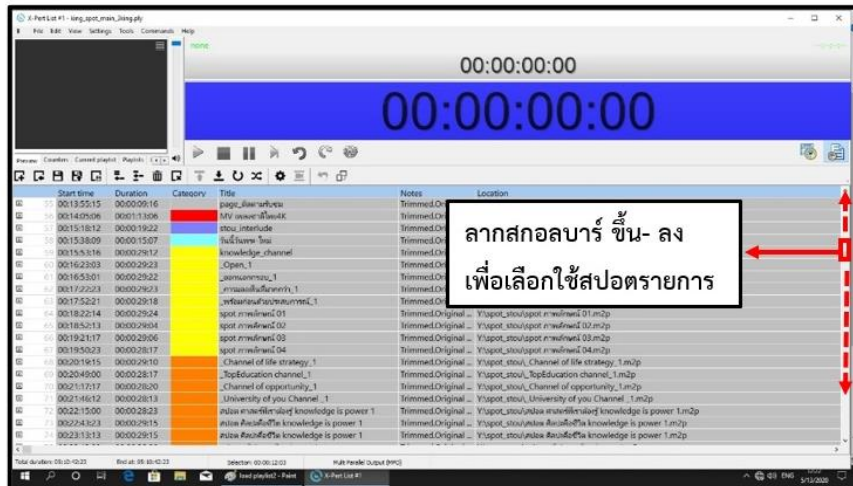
X-Pert List #1 - long_spot_main_3king.ply
File Edit View Settings Tools Commands Help
none
00:00:00:00
00:00:00:00
Preview Counters Current playlist Playlists

| | Start time | Duration | Category | Title | Notes | Location |
|---|---|---|---|---|---|---|
| 55 | 00:13:55:15 | 00:00:09:16 | | page_อัตลาคกับชุม | Trimmed.Or | |
| 56 | 00:14:05:06 | 00:01:13:06 | | MV เพลงชาติไทย4K | Trimmed.Or | |
| 57 | 00:15:18:12 | 00:00:19:22 | | stou_interlude | Trimmed.Or | |
| 58 | 00:15:38:09 | 00:00:15:07 | | วันนี้วันพระ ใหม่ | Trimmed.Or | |
| 59 | 00:15:53:16 | 00:00:29:12 | | knowledge_channel | Trimmed.Or | |
| 60 | 00:16:23:03 | 00:00:29:22 | | _Open_1 | Trimmed.Or | |
| 61 | 00:16:53:01 | 00:00:29:22 | | _ผลหนดการณ_1 | Trimmed.Or | |
| 62 | 00:17:22:23 | 00:00:29:23 | | _การแลงเพื่อการกำ_1 | Trimmed.Or | |
| 63 | 00:17:52:21 | 00:00:29:18 | | _พร้อมก่อนสำรบประสบการณ์_1 | Trimmed.Or | |
| 64 | 00:18:22:14 | 00:00:29:24 | | spot ภาษาอังกฤษ 01 | Trimmed.Original ... | Y:\spot_stou\spot ภาษาอังกฤษ 01.m2p |
| 65 | 00:18:52:13 | 00:00:29:04 | | spot ภาษาอังกฤษ 02 | Trimmed.Original ... | Y:\spot_stou\spot ภาษาอังกฤษ 02.m2p |
| 66 | 00:19:21:17 | 00:00:29:06 | | spot ภาษาอังกฤษ 03 | Trimmed.Original ... | Y:\spot_stou\spot ภาษาอังกฤษ 03.m2p |
| 67 | 00:19:50:23 | 00:00:28:17 | | spot ภาษาอังกฤษ 04 | Trimmed.Original ... | Y:\spot_stou\spot ภาษาอังกฤษ 04.m2p |
| 68 | 00:20:19:15 | 00:00:29:10 | | _Channel of life strategy_1 | Trimmed.Original ... | Y:\spot_stou\_Channel of life strategy_1.m2p |
| 69 | 00:20:49:00 | 00:00:28:17 | | _TopEducation channel_1 | Trimmed.Original ... | Y:\spot_stou\_TopEducation channel_1.m2p |
| 70 | 00:21:17:17 | 00:00:28:20 | | _Channel of opportunity_1 | Trimmed.Original ... | Y:\spot_stou\_Channel of opportunity_1.m2p |
| 71 | 00:21:46:12 | 00:00:28:13 | | _University of you Channel _1 | Trimmed.Original ... | Y:\spot_stou\_University of you Channel _1.m2p |
| 72 | 00:22:15:00 | 00:00:28:23 | | สปอต ศาสตร์ที่ศาสตร์อยู่ knowledge is power 1 | Trimmed.Original ... | Y:\spot_stou\สปอต ศาสตร์ที่ศาสตร์อยู่ knowledge is power 1.m2p |
| 73 | 00:22:43:23 | 00:00:29:15 | | สปอต คิดเหลือชีวิต knowledge is power 1 | Trimmed.Original ... | Y:\spot_stou\สปอต คิดเหลือชีวิต knowledge is power 1.m2p |
| 74 | 00:23:13:13 | 00:00:29:15 | | สปอต คิดเหลือชีวิต knowledge is power 1 | Trimmed.Original ... | Y:\spot_stou\สปอต คิดเหลือชีวิต knowledge is power 1.m2p |

ลากสกอลบาร์ ขึ้น- ลง
เพื่อเลือกใช้สปอตรายการ

Total duration: 03:10:42:23 End at: 03:10:42:23 Selection: 00:00:12:03 Multi Parallel Output (MPO)
load playlist2 - Paint X-Pert List #1
ENG 5/13/2020